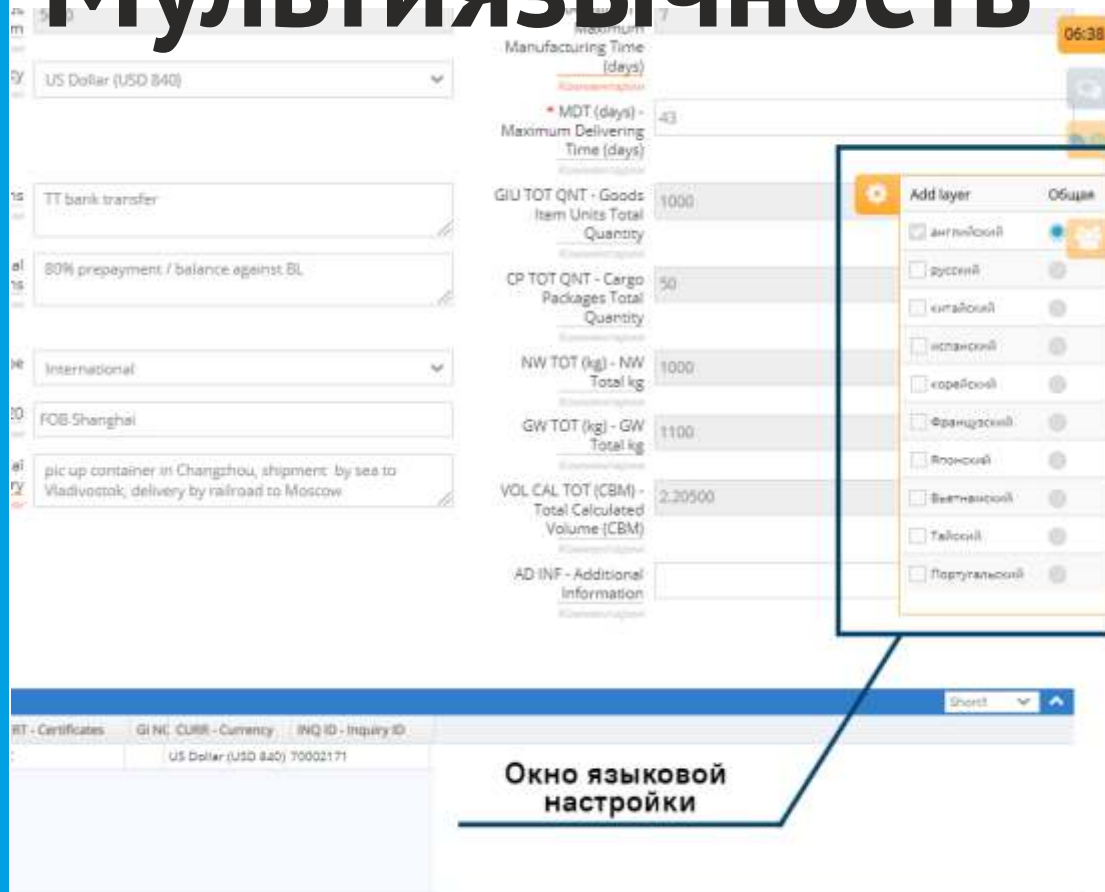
Мультиязычность

500

US Dollar (USD 840)

TT bank transfer

80% prepayment / balance against BL

International

FOB Shanghai

pic up container in Changzhou, shipment by sea to Vladivostok, delivery by railroad to Moscow

Maximum Manufacturing Time (days)

7

* MDT (days) - Maximum Delivering Time (days)

43

GIU TOT QNT - Goods Item Units Total Quantity

1000

CP TOT QNT - Cargo Packages Total Quantity

50

NW TOT (kg) - NW Total kg

1000

GW TOT (kg) - GW Total kg

1100

VOL CAL TOT (CBM) - Total Calculated Volume (CBM)

2.20500

AD INF - Additional Information

06:38

| Add layer | Общая |
|---|---|
| английский | |
| русский | |
| китайский | |
| испанский | |
| корейский | |
| Французский | |
| Японский | |
| Вьетнамский | |
| Тайский | |
| Португальский | |

Short

| RT - Certificates | GI NC | CURR - Currency | INQ ID - Inquiry ID |
|---|---|---|---|
| | | US Dollar (USD 840) | 70002171 |

Окно языковой настройки